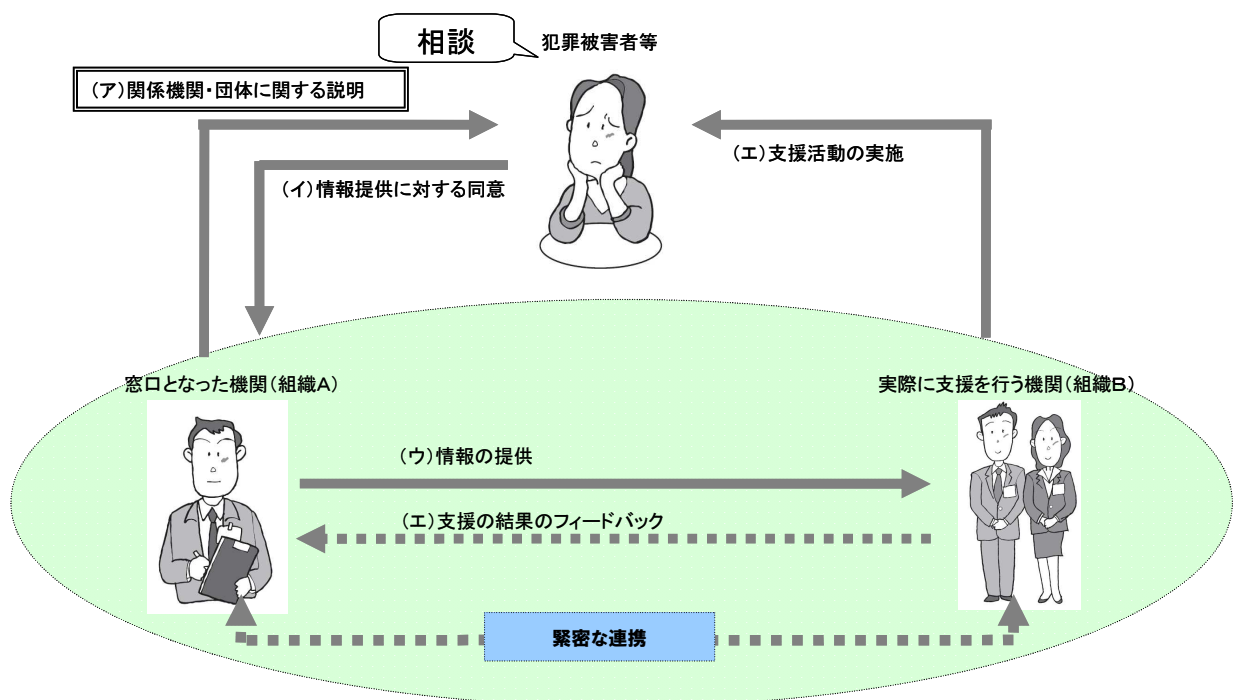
相談

犯罪被害者等

（ア）関係機関・団体に関する説明

（イ）情報提供に対する同意

（エ）支援活動の実施

窓口となった機関（組織A）

実際に支援を行う機関（組織B）

（ウ）情報の提供

（エ）支援の結果のフィードバック

緊密な連携